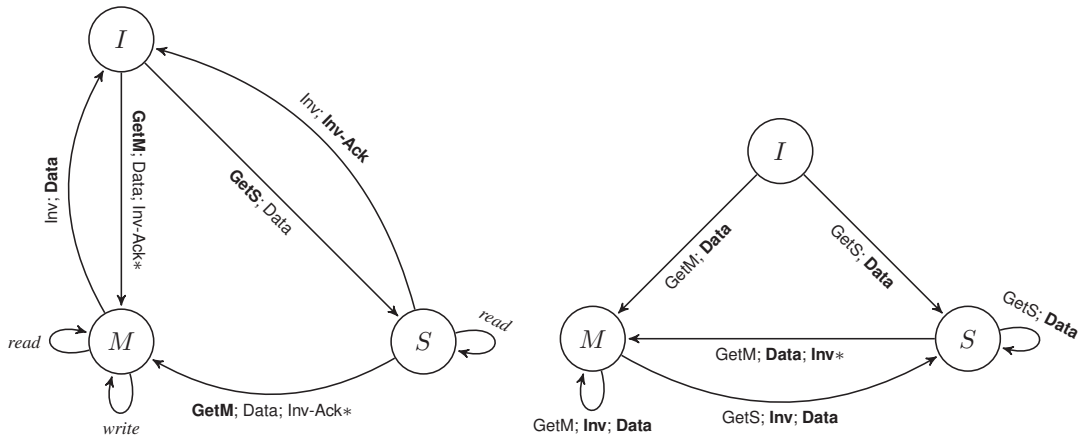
$I$

Inv; **Data**

**GetM**; Data; Inv-Ack$*$

**GetS**; Data

Inv; **Inv-Ack**

read

$M$

write

**GetM**; Data; Inv-Ack$*$

$S$

read

$I$

GetM; **Data**

GetS; **Data**

$M$

GetM; **Data**; **Inv**$*$

$S$

GetS; **Data**

GetM; **Inv**; **Data**

GetS; **Inv**; **Data**